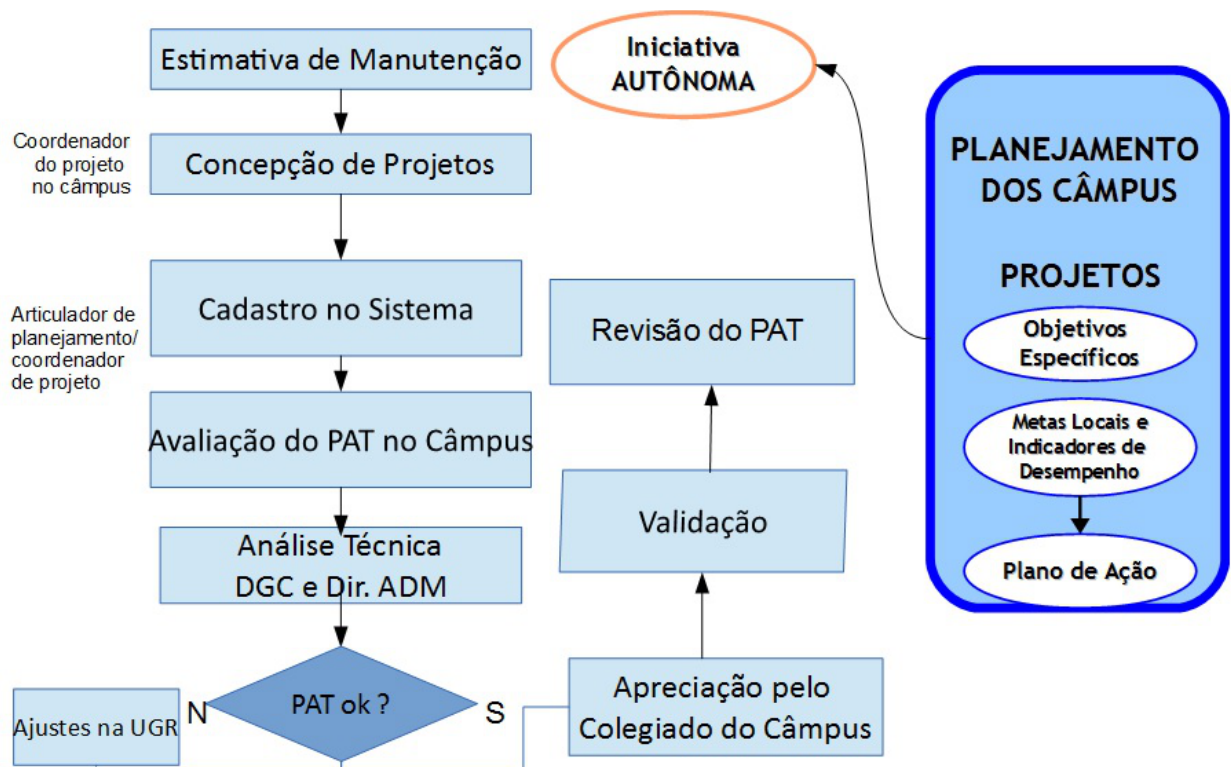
Estimativa de Manutenção

Iniciativa AUTÔNOMA

Coordenador do projeto no câmpus

Concepção de Projetos

PLANEJAMENTO DOS CÂMPUS

PROJETOS

Objetivos Específicos

Metas Locais e Indicadores de Desempenho

Plano de Ação

Articulador de planejamento/ coordenador de projeto

Cadastro no Sistema

Revisão do PAT

Avaliação do PAT no Câmpus

Validação

Análise Técnica DGC e Dir. ADM

Ajustes na UGR

N

PAT ok ?

S

Apreciação pelo Colegiado do Câmpus